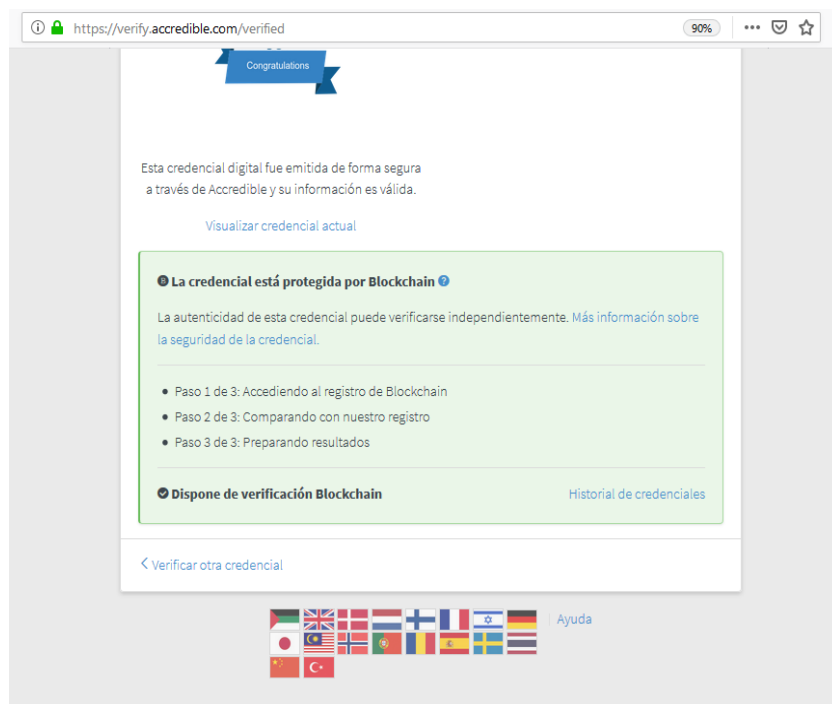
https://verify.accredible.com/verified

90%

Congratulations

Esta credencial digital fue emitida de forma segura a través de Accredible y su información es válida.

Visualizar credencial actual

La credencial está protegida por Blockchain

La autenticidad de esta credencial puede verificarse independientemente. Más información sobre la seguridad de la credencial.

- Paso 1 de 3: Accediendo al registro de Blockchain
- Paso 2 de 3: Comparando con nuestro registro
- Paso 3 de 3: Preparando resultados

Dispone de verificación Blockchain

Historial de credenciales

< Verificar otra credencial

Ayuda